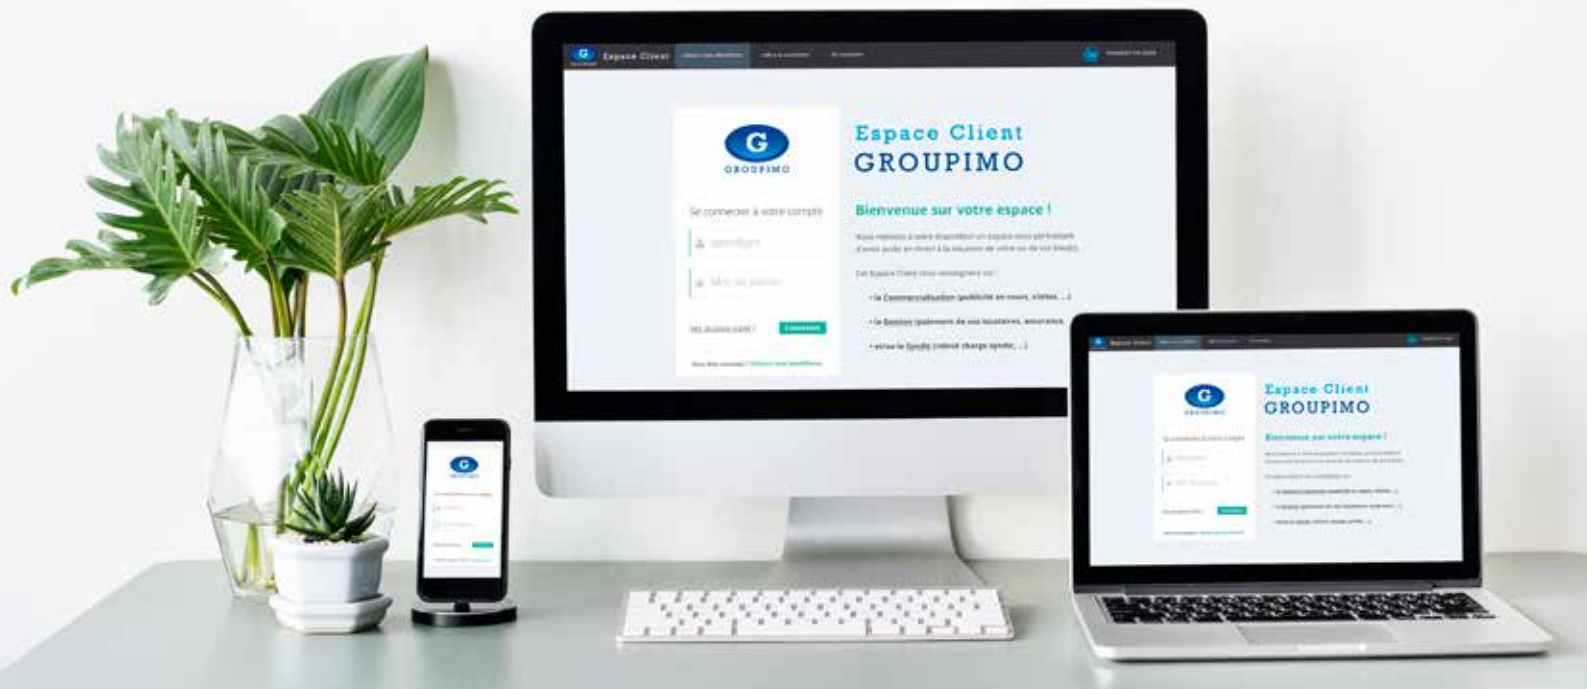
Espace Client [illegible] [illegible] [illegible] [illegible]

G
GROUPIMO

Se connecter à votre compte

Identifiant

Mot de passe

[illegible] Connexion

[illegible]

Espace Client
GROUPIMO

Bienvenue sur votre espace !

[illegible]

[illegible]

• la Commercialisation (publicité en cours, visites, ...)

• la Gestion (paiement de vos locataires, assurance, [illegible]

• et/ou le Syndic (relevé charge syndic, ...)

Espace Client
GROUPIMO

G
GROUPIMO

Bienvenue sur votre espace !

G